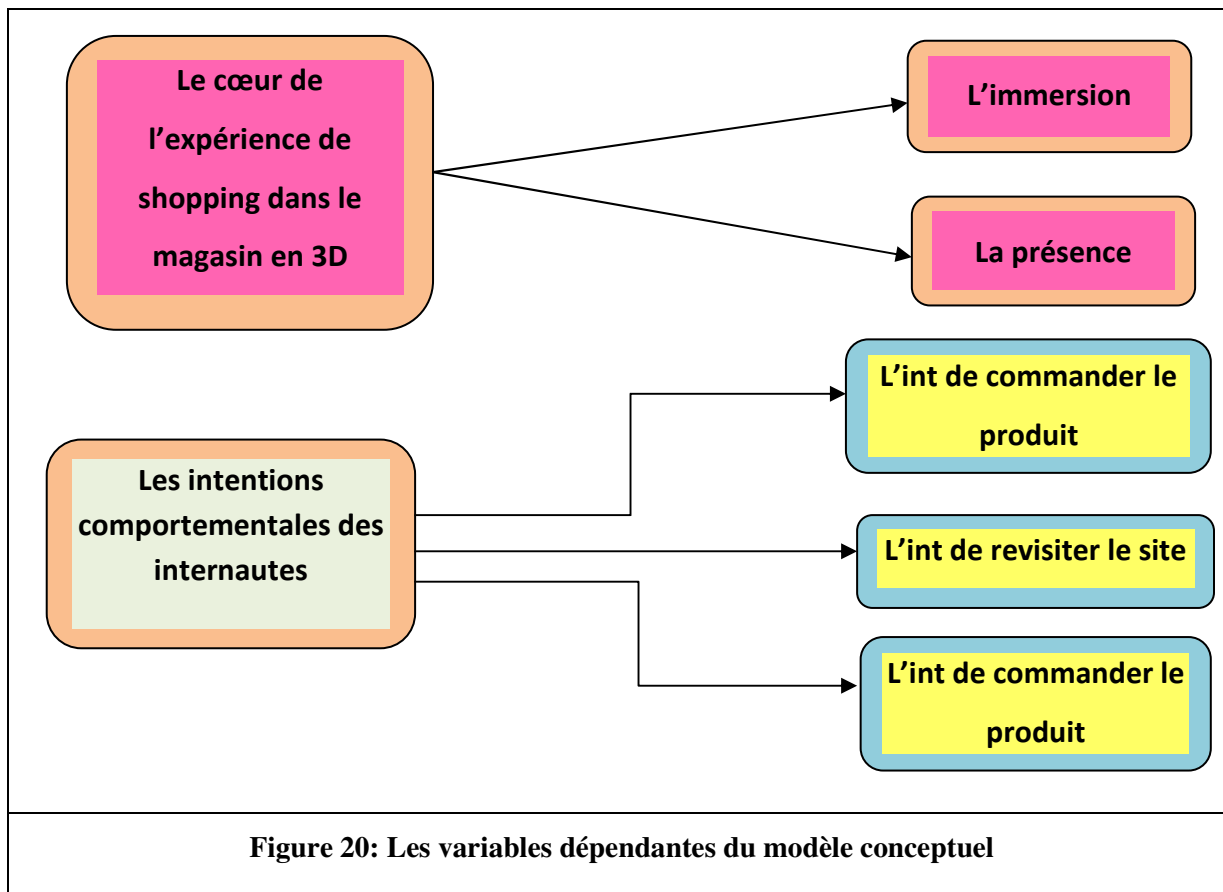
Le cœur de l'expérience de shopping dans le magasin en 3D

L'immersion

La présence

L'int de commander le produit

Les intentions comportementales des internautes

L'int de revisiter le site

L'int de commander le produit

Figure 20: Les variables dépendantes du modèle conceptuel